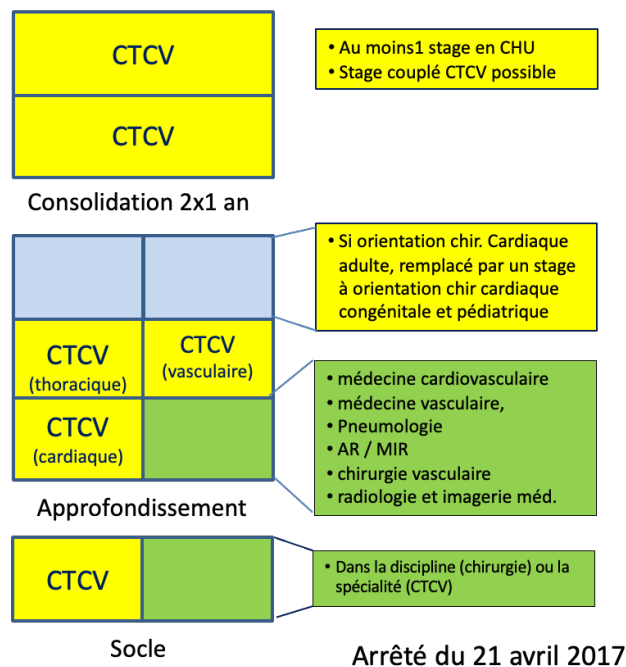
CTCV

CTCV

Consolidation 2x1 an

• Au moins1 stage en CHU
• Stage couplé CTCV possible

CTCV (thoracique)

CTCV (vasculaire)

CTCV (cardiaque)

Approfondissement

• Si orientation chir. Cardiaque adulte, remplacé par un stage à orientation chir cardiaque congénitale et pédiatrique

• médecine cardiovasculaire
• médecine vasculaire,
• Pneumologie
• AR / MIR
• chirurgie vasculaire
• radiologie et imagerie méd.

CTCV

Socle

• Dans la discipline (chirurgie) ou la spécialité (CTCV)

Arrêté du 21 avril 2017